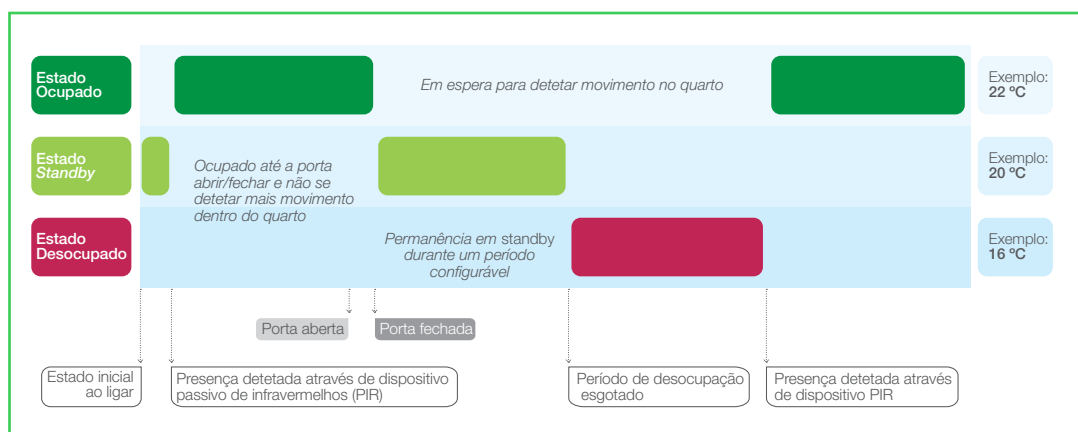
Estado Ocupado

Em espera para detetar movimento no quarto

Exemplo:
22 ºC

Estado Standby

Ocupado até a porta abrir/fechar e não se detetar mais movimento dentro do quarto

Exemplo:
20 ºC

Estado Desocupado

Permanência em standby durante um período configurável

Exemplo:
16 ºC

Porta aberta

Porta fechada

Estado inicial ao ligar

Presença detetada através de dispositivo passivo de infravermelhos (PIR)

Período de desocupação esgotado

Presença detetada através de dispositivo PIR